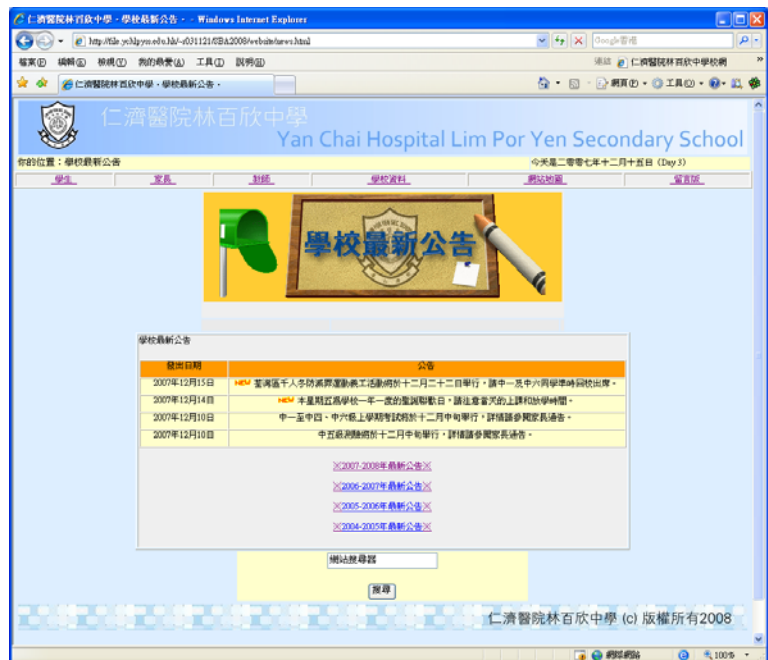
仁濟醫院林百欣中學 - 學校最新公告 - - Windows Internet Explorer

http://file.ychlpyss.edu.hk/~s031121/SBA2008/website/news.html

Google 香港

檔案(F) 編輯(E) 檢視(V) 我的最愛(A) 工具(T) 說明(H)

連結 仁濟醫院林百欣中學校網

仁濟醫院林百欣中學 - 學校最新公告 -

網頁(P) 工具(O)

仁濟醫院林百欣中學
Yan Chai Hospital Lim Por Yen Secondary School

你的位置：學校最新公告

今天是二零零七年十二月十五日 (Day 3)

學生 家長 訪客 學校資料 網站地圖 留言版

學校最新公告

學校最新公告

| 發出日期 | 公告 |
|---|---|
| 2007年12月15日 | NEW 荃灣區千人冬防滅罪運動義工活動將於十二月二十二日舉行，請中一及中六同學準時回校出席。 |
| 2007年12月14日 | NEW 本星期五為學校一年一度的聖誕聯歡日，請注意當天的上課和放學時間。 |
| 2007年12月10日 | 中一至中四、中六級上學期考試將於十二月中旬舉行，詳情請參閱家長通告。 |
| 2007年12月10日 | 中五級測驗將於十二月中旬舉行，詳情請參閱家長通告。 |

2007-2008年最新公告

2006-2007年最新公告

2005-2006年最新公告

2004-2005年最新公告

網站搜尋器

搜尋

仁濟醫院林百欣中學 (c) 版權所有2008

網際網路

100%